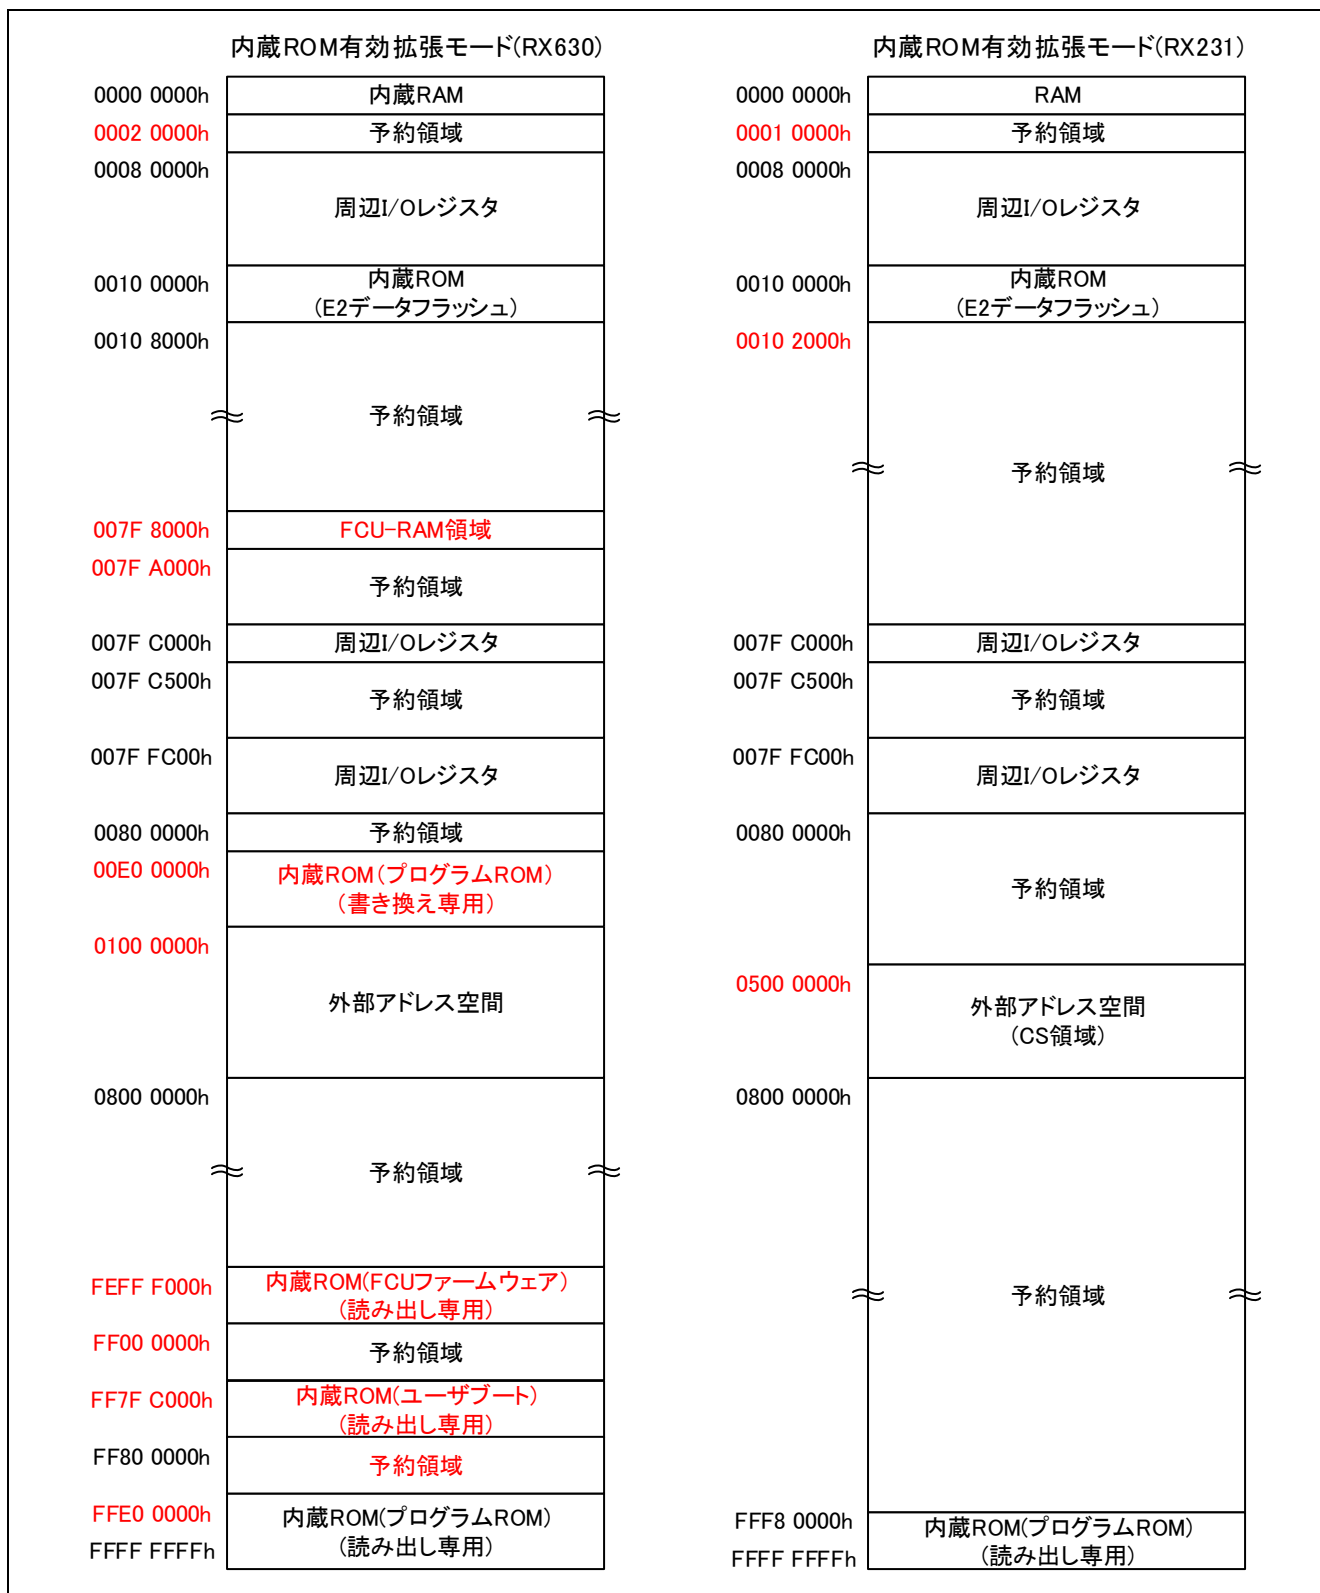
内蔵ROM有効拡張モード(RX630)

| | |
|---|---|
| 0000 0000h | 内蔵RAM |
| 0002 0000h | 予約領域 |
| 0008 0000h | 周辺I/Oレジスタ |
| 0010 0000h | 内蔵ROM (E2データフラッシュ) |
| 0010 8000h | 予約領域 |
| 007F 8000h | FCU-RAM領域 |
| 007F A000h | 予約領域 |
| 007F C000h | 周辺I/Oレジスタ |
| 007F C500h | 予約領域 |
| 007F FC00h | 周辺I/Oレジスタ |
| 0080 0000h | 予約領域 |
| 00E0 0000h | 内蔵ROM (プログラムROM) (書き換え専用) |
| 0100 0000h | 外部アドレス空間 |
| 0800 0000h | 予約領域 |
| FEFF F000h | 内蔵ROM(FCUファームウェア) (読み出し専用) |
| FF00 0000h | 予約領域 |
| FF7F C000h | 内蔵ROM(ユーザブート) (読み出し専用) |
| FF80 0000h | 予約領域 |
| FFE0 0000h | 内蔵ROM(プログラムROM) (読み出し専用) |
| FFFF FFFFh | |

内蔵ROM有効拡張モード(RX231)

| | |
|---|---|
| 0000 0000h | RAM |
| 0001 0000h | 予約領域 |
| 0008 0000h | 周辺I/Oレジスタ |
| 0010 0000h | 内蔵ROM (E2データフラッシュ) |
| 0010 2000h | 予約領域 |
| 007F C000h | 周辺I/Oレジスタ |
| 007F C500h | 予約領域 |
| 007F FC00h | 周辺I/Oレジスタ |
| 0080 0000h | 予約領域 |
| 0500 0000h | 外部アドレス空間 (CS領域) |
| 0800 0000h | 予約領域 |
| FFF8 0000h | 内蔵ROM(プログラムROM) (読み出し専用) |
| FFFF FFFFh | |